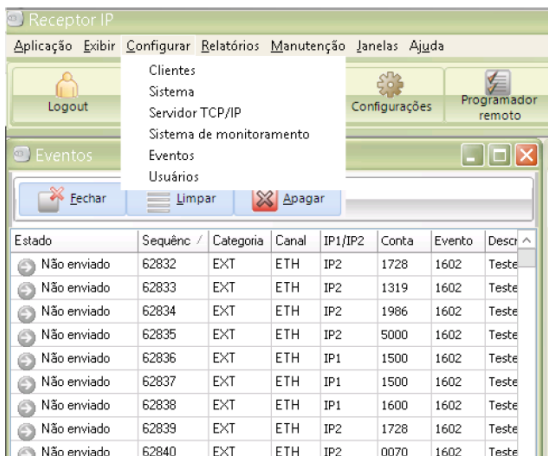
Receptor IP

Aplicação Exibir Configurar Relatórios Manutenção Janelas Ajuda

Clientes
Sistema
Servidor TCP/IP
Sistema de monitoramento
Eventos
Usuários

Logout

Configurações

Programador remoto

Eventos

Fechar Limpar Apagar

| Estado | Sequênc | Categoria | Canal | IP1/IP2 | Conta | Evento | Descr |
|---|---|---|---|---|---|---|---|
| Não enviado | 62832 | EXT | ETH | IP2 | 1728 | 1602 | Teste |
| Não enviado | 62833 | EXT | ETH | IP2 | 1319 | 1602 | Teste |
| Não enviado | 62834 | EXT | ETH | IP2 | 1986 | 1602 | Teste |
| Não enviado | 62835 | EXT | ETH | IP2 | 5000 | 1602 | Teste |
| Não enviado | 62836 | EXT | ETH | IP1 | 1500 | 1602 | Teste |
| Não enviado | 62837 | EXT | ETH | IP1 | 1500 | 1602 | Teste |
| Não enviado | 62838 | EXT | ETH | IP1 | 1600 | 1602 | Teste |
| Não enviado | 62839 | EXT | ETH | IP2 | 1728 | 1602 | Teste |
| Não enviado | 62840 | EXT | ETH | IP2 | 0070 | 1602 | Teste |